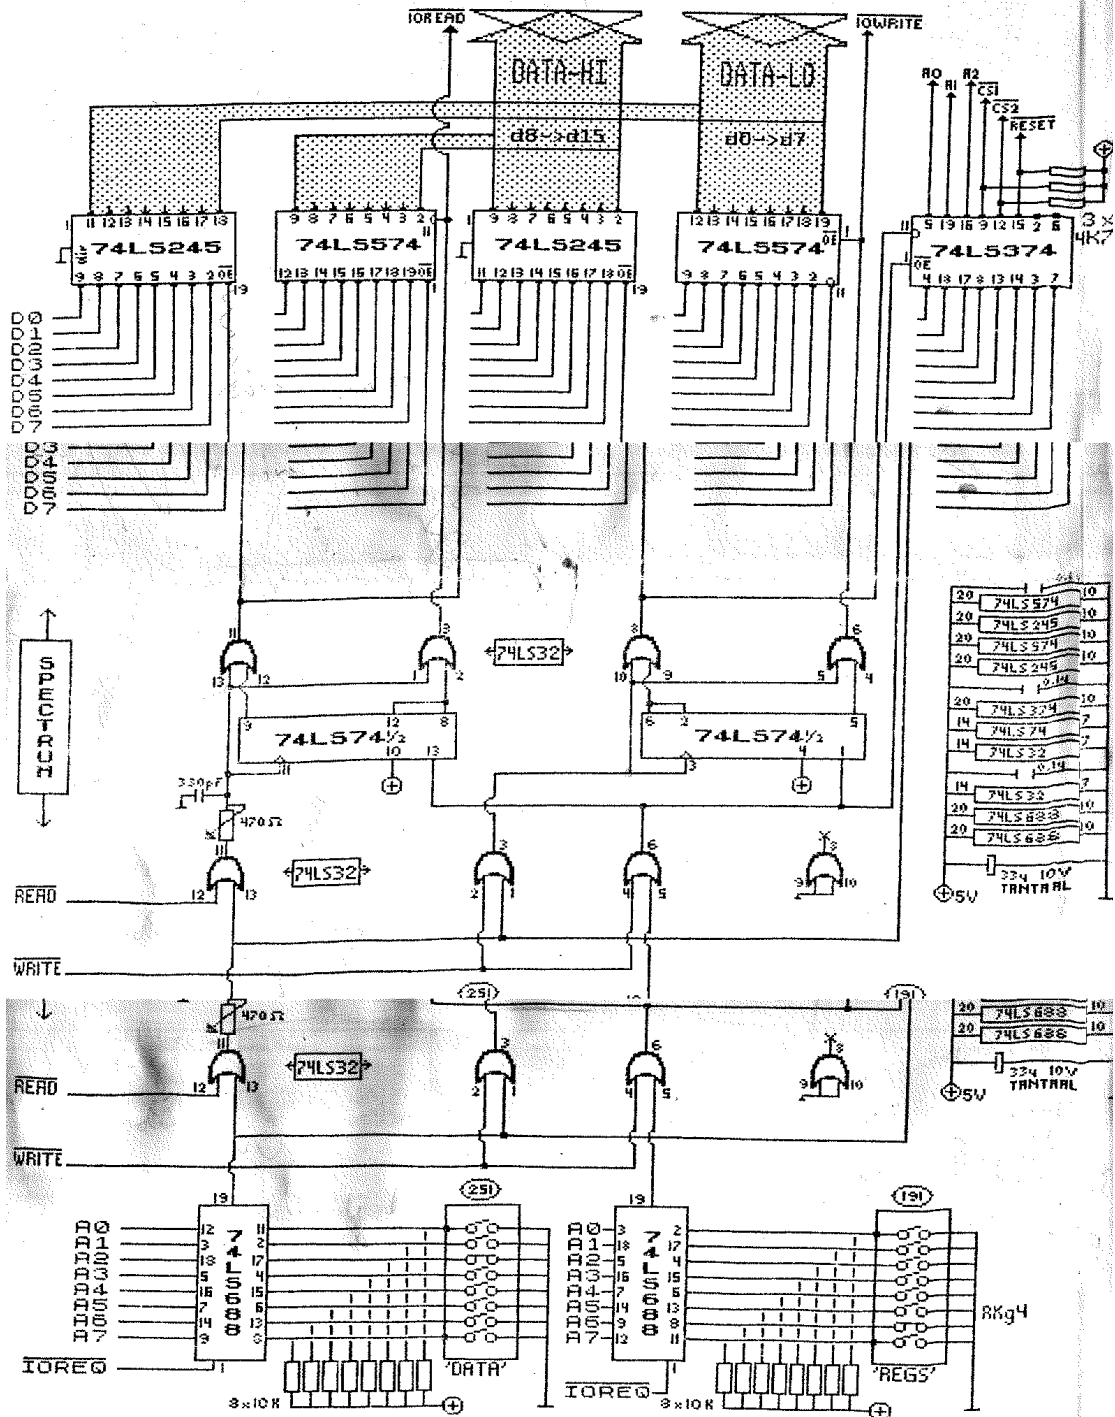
$\overline{IOREAD}$

DATA-HI

DATA-LO

$\overline{IOWRITE}$

d8->d15

d0->d7

A0 A1 A2 $\overline{CS1}$ $\overline{CS2}$ $\overline{RESET}$

74LS245

74LS574

74LS245

74LS574

74LS374

3x 4K7

D0
D1
D2
D3
D4
D5
D6
D7
D3
D4
D5
D6
D7

SPECTRUM

74LS32

74LS574½

74LS574½

330pF

470Ω

74LS32

$\overline{READ}$

$\overline{WRITE}$

470Ω

74LS32

$\overline{READ}$

$\overline{WRITE}$

(251)

(191)

20 74LS574 10
20 74LS245 10
20 74LS574 10
20 74LS245 10
20 74LS374 10
14 74LS74 7
14 74LS32 7
14 74LS32 7
20 74LS688 10
20 74LS688 10

33μ 10V TANTAAL

5V

20 74LS688 10
20 74LS688 10

33μ 10V TANTAAL

5V

A0
A1
A2
A3
A4
A5
A6
A7
$\overline{IOREQ}$

74LS688

(251)

'DATA'

8x10K

A0
A1
A2
A3
A4
A5
A6
A7
$\overline{IOREQ}$

74LS688

(191)

'REGS'

RKg4

8x10K